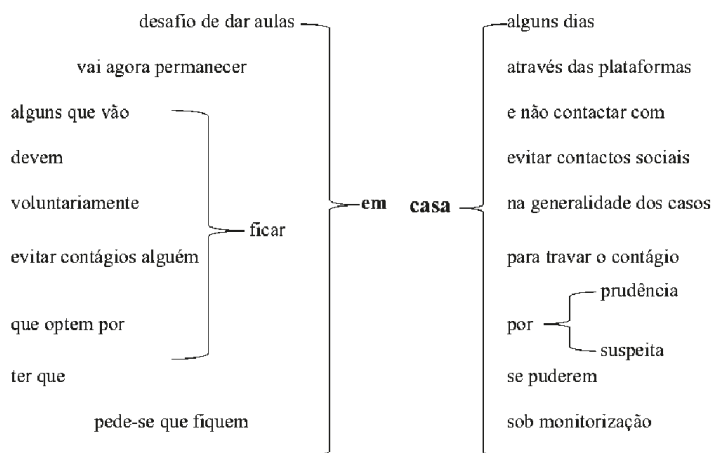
desafio de dar aulas

vai agora permanecer

alguns que vão

devem

voluntariamente

evitar contágios alguém

que optem por

ter que

pede-se que fiquem

ficar

em

casa

alguns dias

através das plataformas

e não contactar com

evitar contactos sociais

na generalidade dos casos

para travar o contágio

por

prudência

suspeita

se puderem

sob monitorização